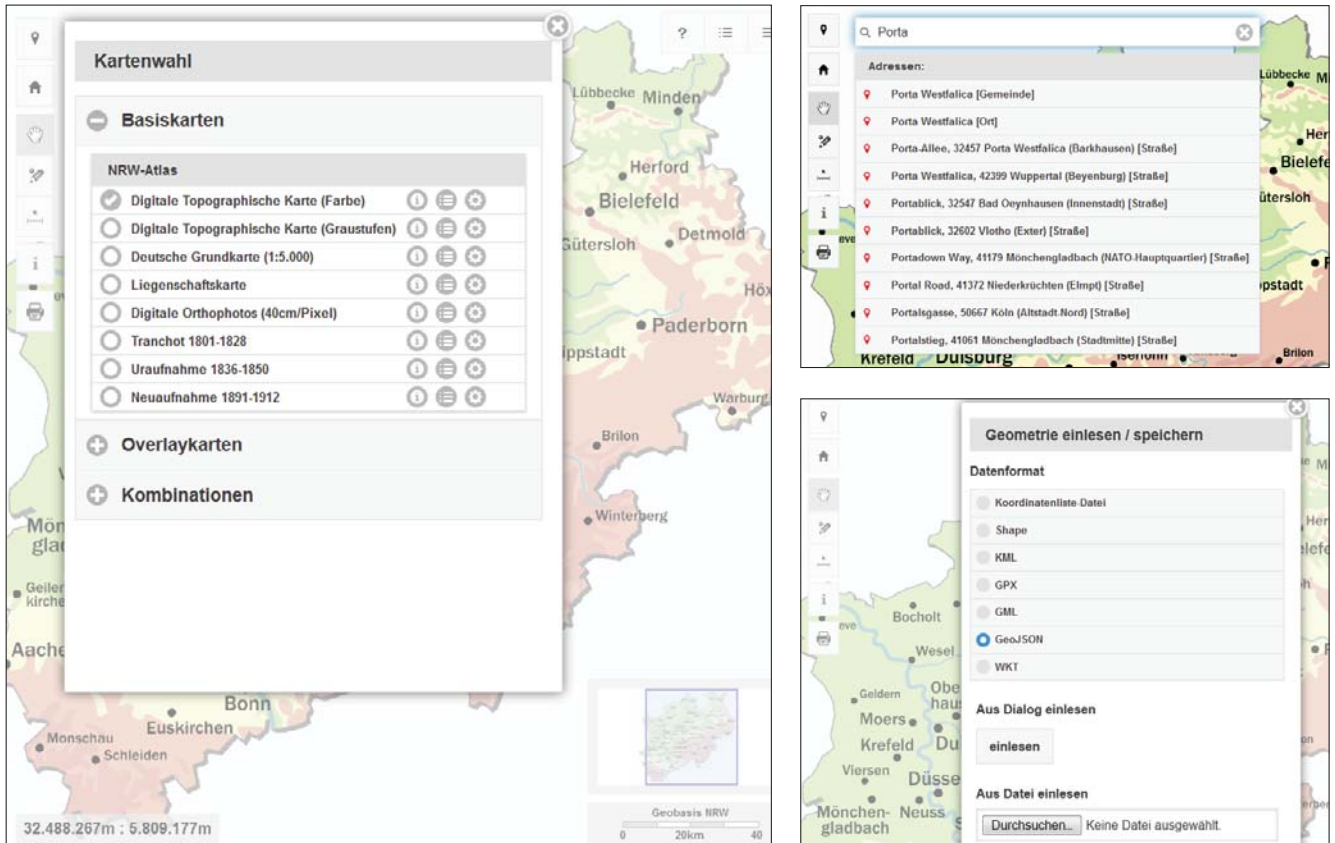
Kartenwahl

Basiskarten

NRW-Atlas

Digitale Topographische Karte (Farbe)
Digitale Topographische Karte (Graustufen)
Deutsche Grundkarte (1:5.000)
Liegenschaftskarte
Digitale Orthophotos (40cm/Pixel)
Tranchot 1801-1828
Uraufnahme 1836-1850
Neuaufnahme 1891-1912

Overlaykarten

Kombinationen

Lübbecke Minden
Herford
Bielefeld
Gütersloh
Detmold
Höx
Paderborn
ippstadt
Warburg
Brilon
Winterberg
Mön glad
Geilen kirche
Aache
Bonn
Euskirchen
Monschau
Schleiden

Geobasis NRW
0 20km 40

32.488.267m : 5.809.177m

Porta

Adressen:
Porta Westfalica [Gemeinde]
Porta Westfalica [Ort]
Porta-Allee, 32457 Porta Westfalica (Barkhausen) [Straße]
Porta Westfalica, 42399 Wuppertal (Beyenburg) [Straße]
Portablick, 32547 Bad Oeynhausen (Innenstadt) [Straße]
Portablick, 32602 Vlotho (Exter) [Straße]
Portadown Way, 41179 Mönchengladbach (NATO-Hauptquartier) [Straße]
Portal Road, 41372 Niederkrüchten (Elmpt) [Straße]
Portalsgasse, 50667 Köln (Altstadt-Nord) [Straße]
Portalstieg, 41061 Mönchengladbach (Stadtmitte) [Straße]

Lübbecke M
Her
Bielef
ütersloh
pstadt
Krefeld Duisburg
Brilon

Geometrie einlesen / speichern

Datenformat

Koordinatenliste-Datei
Shape
KML
GPX
GML
GeoJSON
WKT

Aus Dialog einlesen

einlesen

Aus Datei einlesen

Durchsuchen... Keine Datei ausgewählt.

Bocholt
Wesel
Geldern
Moers
Krefeld
Viersen
Mönchen- gladbach
Neuss
Düsse
Obe hau
Du
Her
lefe